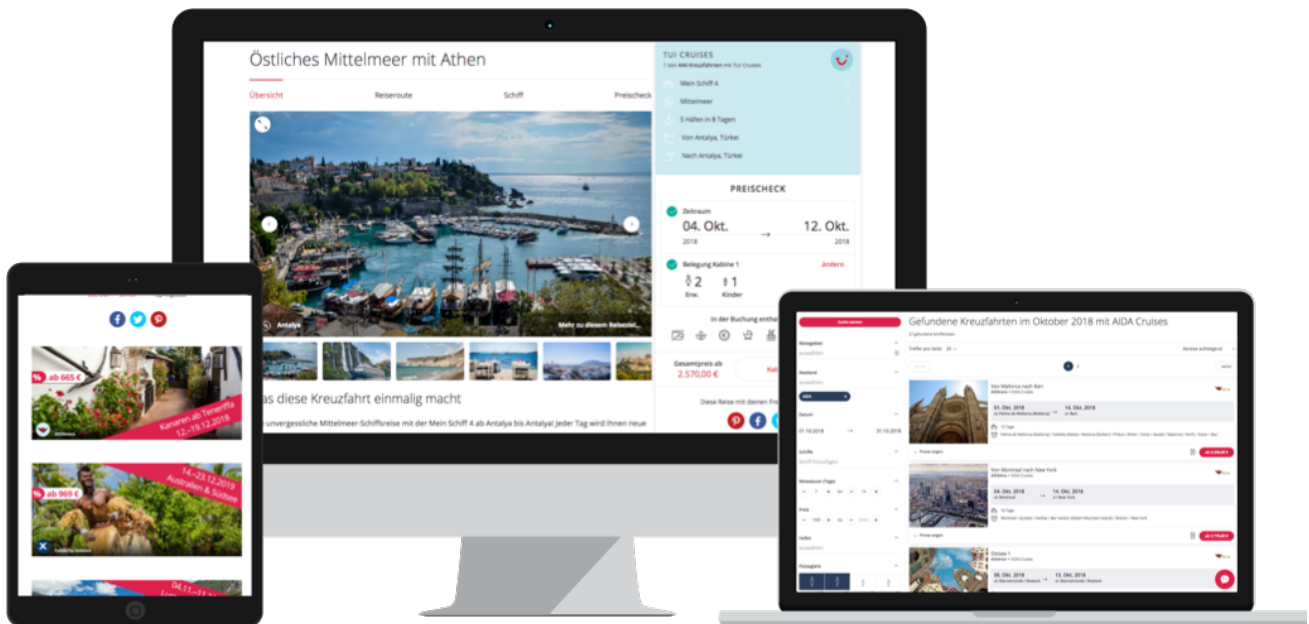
Östliches Mittelmeer mit Athen

Übersicht

Reiseroute

Schiff

Preischeck

Antalya

Mehr zu diesem Reiseziel...

as diese Kreuzfahrt einmalig macht

unvergessliche Mittelmeer-Schiffsreise mit der Mein Schiff 4 ab Antalya bis Antalya! Jeder Tag wird Ihnen neue

TUI CRUISES

Mein Schiff 4

Mittelmeer

5 Häfen in 8 Tagen

Von Antalya, Türkei

Nach Antalya, Türkei

PREISCHECK

Zeitraum

04. Okt. 2018

12. Okt. 2018

Belegung Kabine 1

Ändern

2 Erw.

1 Kinder

In der Buchung entha

Gesamtpreis ab 2.570,00 €

Diese Reise mit deinen Fre

ab 665 €

Kanaren ab Teneriffa 12.–19.12.2018

14.–23.12.2019 Australien & Südsee

ab 969 €

04.11.–11.11.

Gefundene Kreuzfahrten im Oktober 2018 mit AIDA Cruises

Von Mallorca nach Bari

01. Okt. 2018

14. Okt. 2018

Von Montreal nach New York

05. Okt. 2018

13. Okt. 2018

Ostsee 1

06. Okt. 2018

13. Okt. 2018